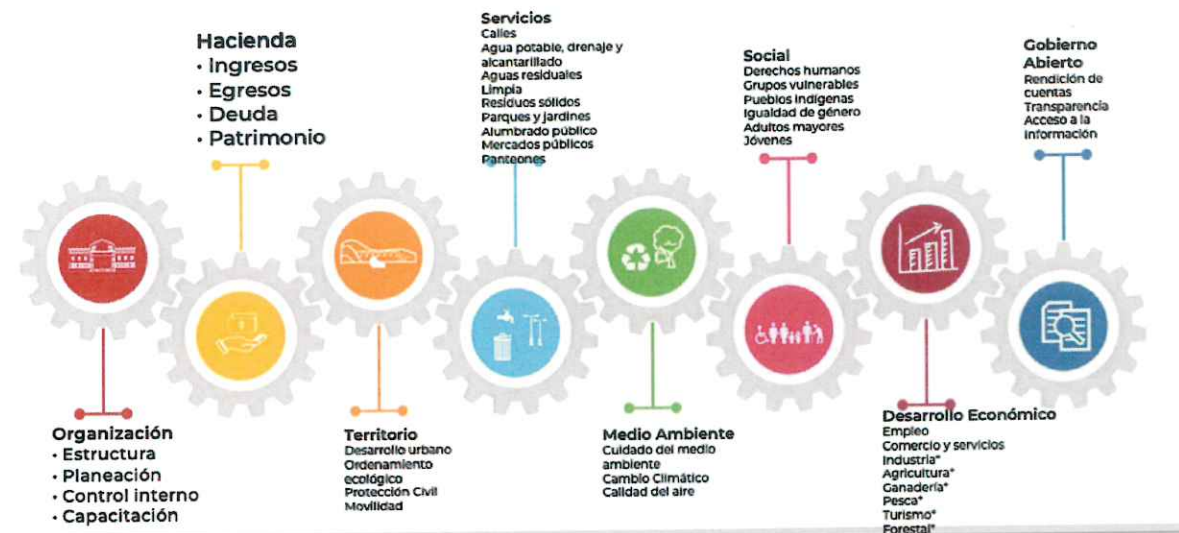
Hacienda
• Ingresos
• Egresos
• Deuda
• Patrimonio

Servicios
Calles
Agua potable, drenaje y alcantarillado
Aguas residuales
Limpia
Residuos sólidos
Parques y jardines
Alumbrado público
Mercados públicos
Panteones

Social
Derechos humanos
Grupos vulnerables
Pueblos indígenas
Igualdad de género
Adultos mayores
Jóvenes

Gobierno Abierto
Rendición de cuentas
Transparencia
Acceso a la información

Organización
• Estructura
• Planeación
• Control interno
• Capacitación

Territorio
Desarrollo urbano
Ordenamiento ecológico
Protección Civil
Movilidad

Medio Ambiente
Cuidado del medio ambiente
Cambio Climático
Calidad del aire

Desarrollo Económico
Empleo
Comercio y servicios
Industria*
Agricultura*
Ganadería*
Pesca*
Turismo*
Forestal*